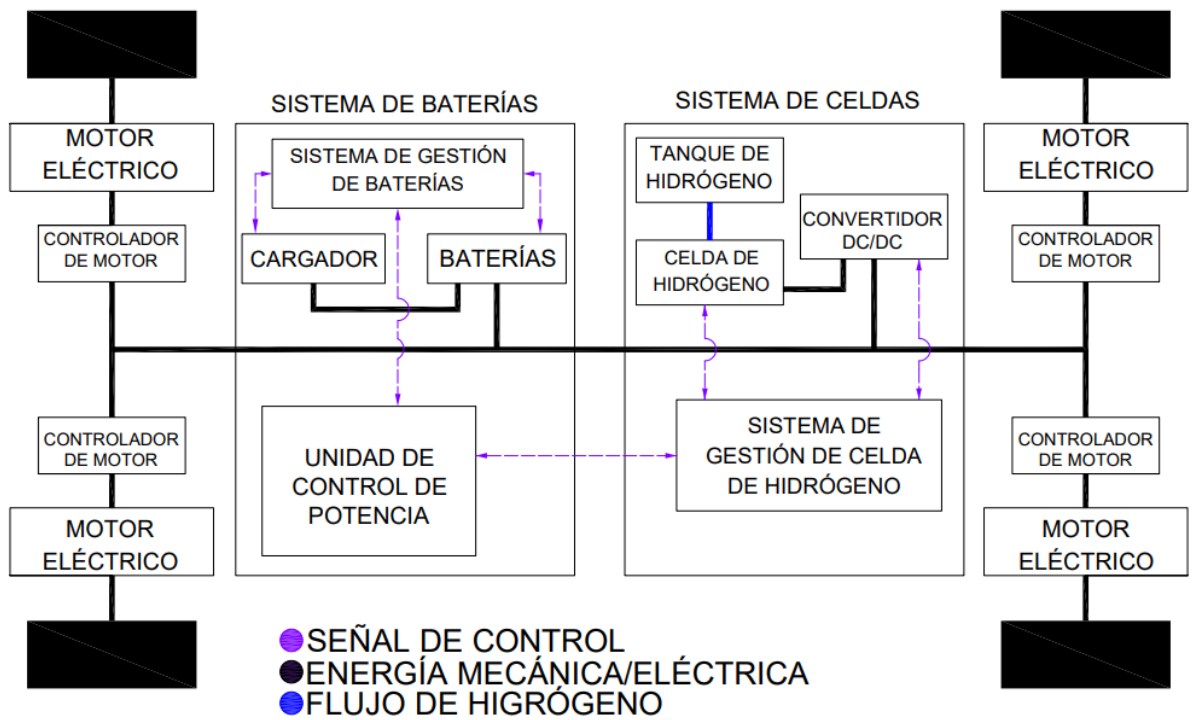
SISTEMA DE BATERÍAS

SISTEMA DE CELDAS

MOTOR ELÉCTRICO

CONTROLADOR DE MOTOR

SISTEMA DE GESTIÓN DE BATERÍAS

CARGADOR

BATERÍAS

TANQUE DE HIDRÓGENO

CELDA DE HIDRÓGENO

CONVERTIDOR DC/DC

MOTOR ELÉCTRICO

CONTROLADOR DE MOTOR

CONTROLADOR DE MOTOR

MOTOR ELÉCTRICO

UNIDAD DE CONTROL DE POTENCIA

SISTEMA DE GESTIÓN DE CELDA DE HIDRÓGENO

CONTROLADOR DE MOTOR

MOTOR ELÉCTRICO

SEÑAL DE CONTROL
ENERGÍA MECÁNICA/ELÉCTRICA
FLUJO DE HIGRÓGENO